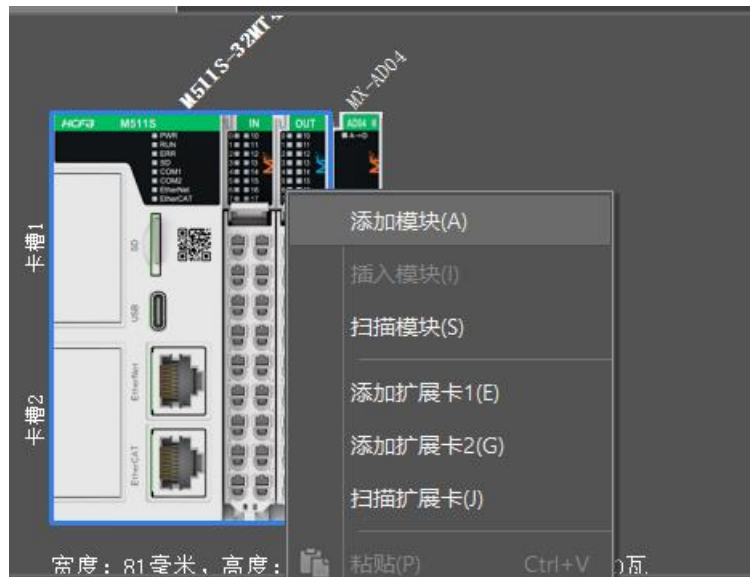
M511S-32MT

MX-AD04

HCFA M511S

PWR
RUN
ERR
SD
COM1
COM2
EtherNet
EtherCAT

IN

OUT

AD04

卡槽1

SD

USB

EtherNet

卡槽2

EtherCAT

添加模块(A)

插入模块(I)

扫描模块(S)

添加扩展卡1(E)

添加扩展卡2(G)

扫描扩展卡(J)

粘贴(P) Ctrl+V

宽度：81毫米，高度：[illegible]瓦.